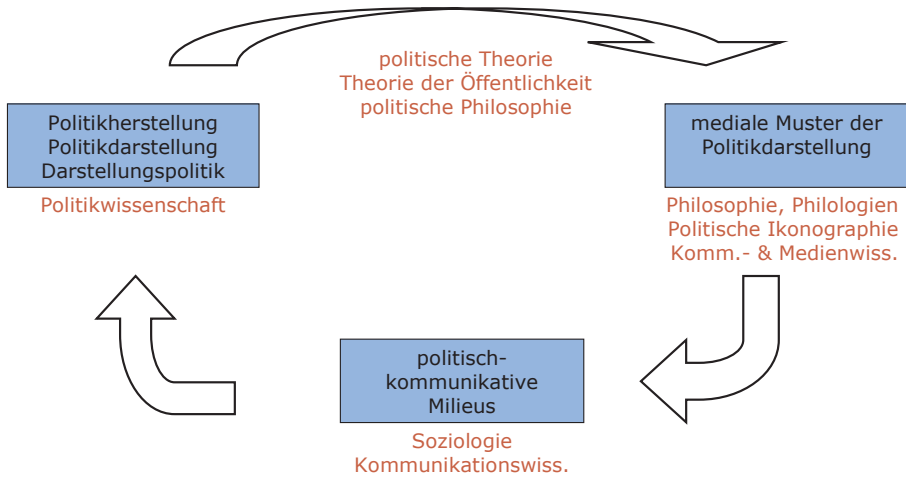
politische Theorie
Theorie der Öffentlichkeit
politische Philosophie

Politikherstellung
Politikdarstellung
Darstellungspolitik

Politikwissenschaft

mediale Muster der Politikdarstellung

Philosophie, Philologien
Politische Ikonographie
Komm.- & Medienwiss.

politisch-kommunikative Milieus

Soziologie
Kommunikationswiss.